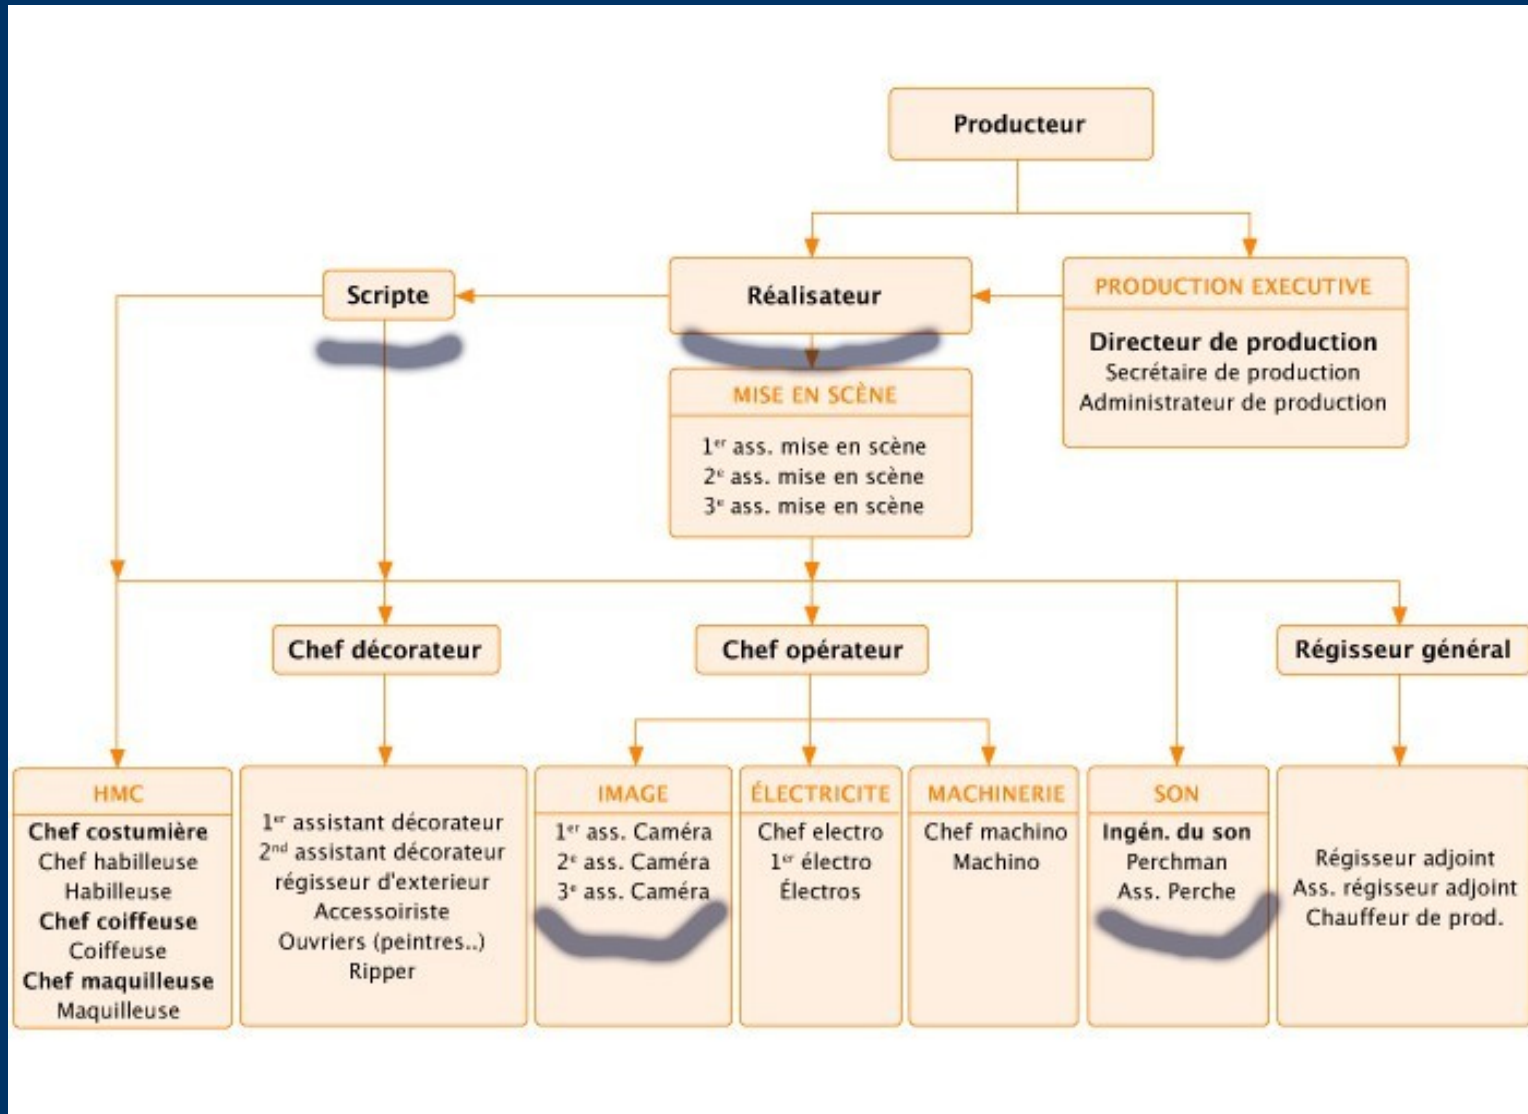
Producteur

Scripte

Réalisateur

PRODUCTION EXECUTIVE
Directeur de production
Secrétaire de production
Administrateur de production

MISE EN SCÈNE
1$^{er}$ ass. mise en scène
2$^{e}$ ass. mise en scène
3$^{e}$ ass. mise en scène

Chef décorateur

Chef opérateur

Régisseur général

HMC
Chef costumière
Chef habilleuse
Habilleuse
Chef coiffeuse
Coiffeuse
Chef maquilleuse
Maquilleuse

1$^{er}$ assistant décorateur
2$^{nd}$ assistant décorateur
régisseur d'exterieur
Accessoiriste
Ouvriers (peintres..)
Ripper

IMAGE
1$^{er}$ ass. Caméra
2$^{e}$ ass. Caméra
3$^{e}$ ass. Caméra

ÉLECTRICITE
Chef electro
1$^{er}$ électro
Électros

MACHINERIE
Chef machino
Machino

SON
Ingén. du son
Perchman
Ass. Perche

Régisseur adjoint
Ass. régisseur adjoint
Chauffeur de prod.